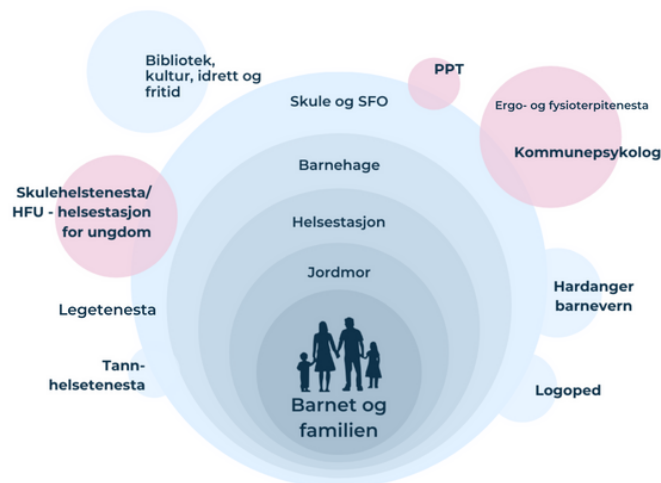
Bibliotek, kultur, idrett og fritid

PPT

Skule og SFO

Ergo- og fysioterpitenesta

Kommunepsykolog

Barnehage

Skulehelstenesta/ HFU - helsestasjon for ungdom

Helsestasjon

Jordmor

Hardanger barnevern

Legetenesta

Tann-helsetenesta

Logoped

Barnet og familien